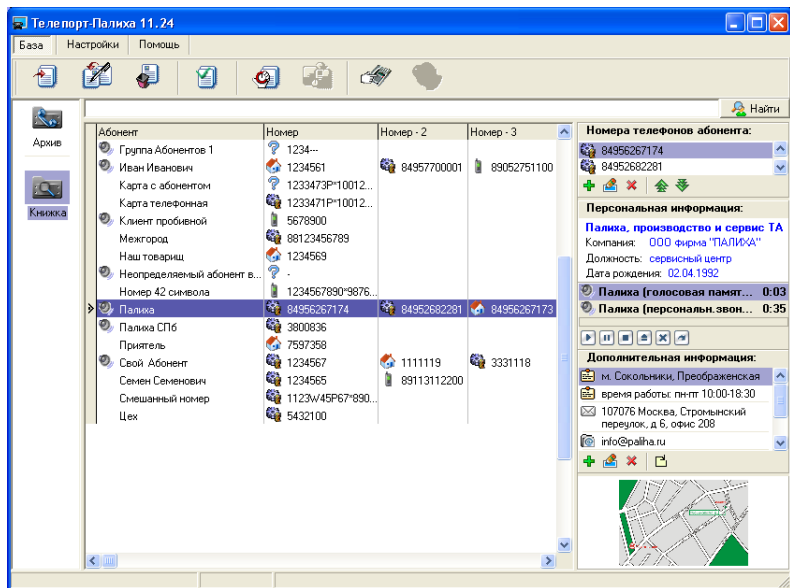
Телепорт-Палиха 11.24

База Настройки Помощь

Найти

Архив

Книжка

| Абонент | Номер | Номер - 2 | Номер - 3 |
|---|---|---|---|
| Группа Абонентов 1 | 1234--- | | |
| Иван Иванович | 1234561 | 84957700001 | 89052751100 |
| Карта с абонентом | 1233473P*10012... | | |
| Карта телефонная | 1233471P*10012... | | |
| Клиент пробивной | 5678900 | | |
| Межгород | 88123456789 | | |
| Наш товарищ | 1234569 | | |
| Неопределяемый абонент в... | - | | |
| Номер 42 символа | 1234567890*9876... | | |
| Палиха | 84956267174 | 84952682281 | 84956267173 |
| Палиха СПб | 3800836 | | |
| Приятель | 7597358 | | |
| Свой Абонент | 1234567 | 1111119 | 3331118 |
| Семен Семенович | 1234565 | 89113112200 | |
| Смешанный номер | 1123W45P67*890... | | |
| Цех | 5432100 | | |

Номера телефонов абонента:
84956267174
84952682281

Персональная информация:
Палиха, производство и сервис ТА
Компания: ООО фирма "ПАЛИХА"
Должность: сервисный центр
Дата рождения: 02.04.1992

Палиха (голосовая памят... 0:03
Палиха (персональн.звон... 0:35

Дополнительная информация:
м. Сокольники, Преображенская
время работы: пн-пт 10:00-18:30
107076 Москва, Стромынский переулок, д 6, офис 208
info@paliha.ru